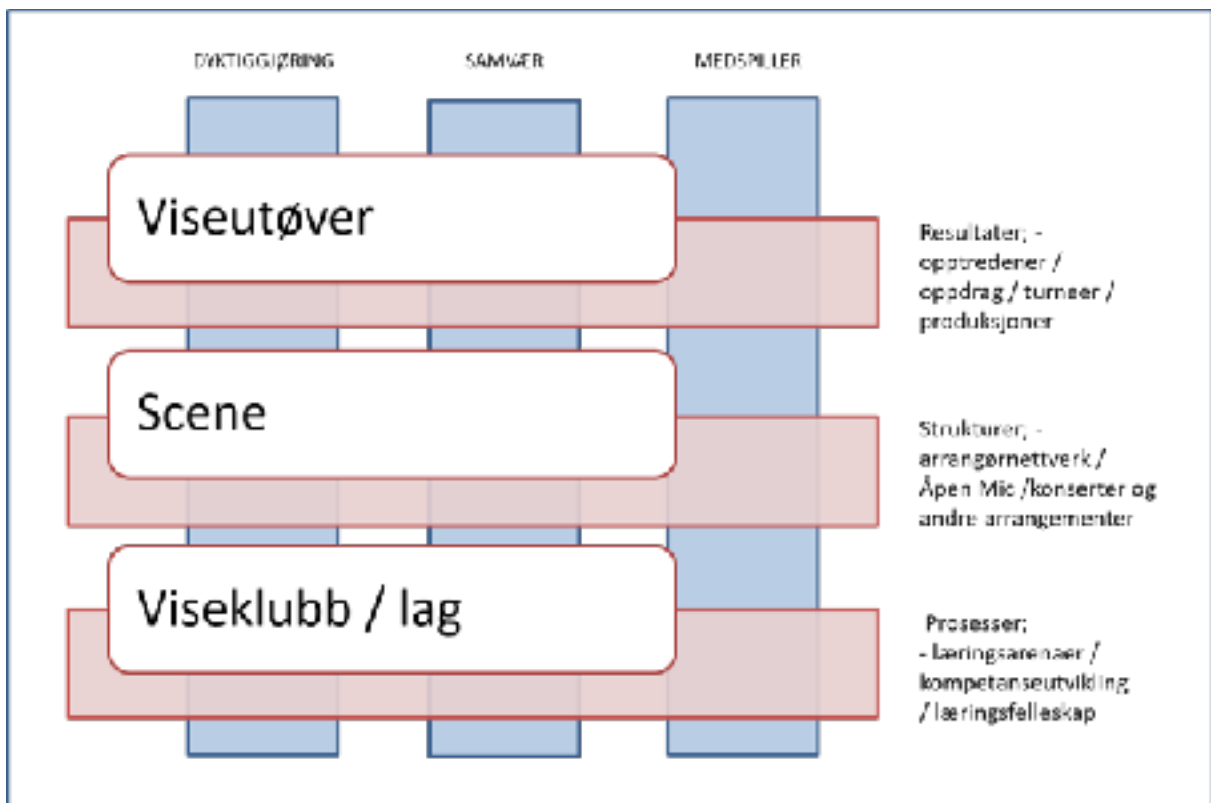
DYKTIGGJØRING

SAMVÆR

MEDSPILLER

Viseutøver

Resultater; - opptredener / oppdrag / turneer / produksjoner

Scene

Strukturer; - arrangørnettverk / Åpen Mic /konserter og andre arrangementer

Viseklubb / lag

Prosesser; - læringsarenaer / kompetanseutvikling / læringsfelleskap